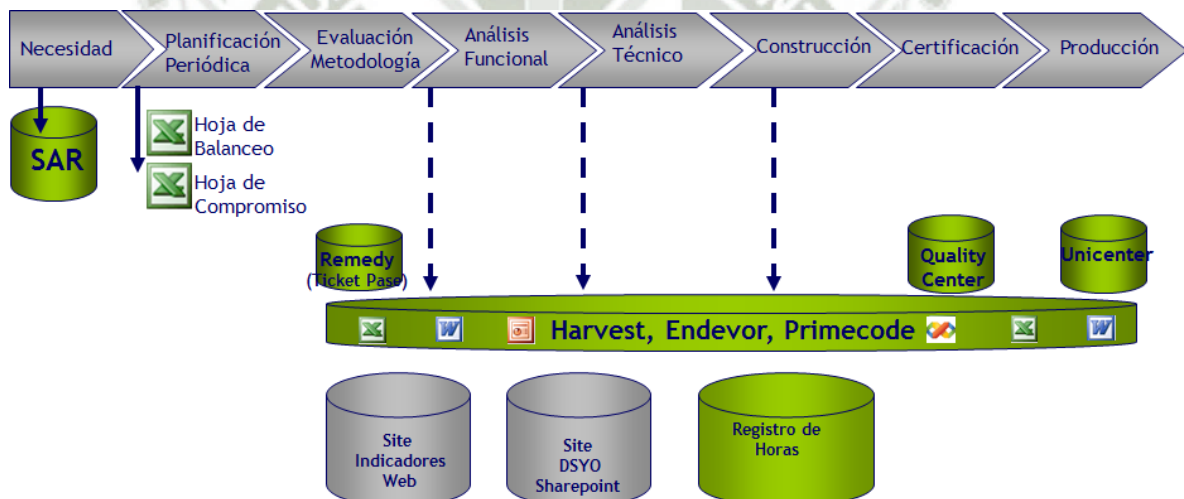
Necesidad

Planificación Periódica

Evaluación Metodología

Análisis Funcional

Análisis Técnico

Construcción

Certificación

Producción

SAR

Hoja de Balanceo

Hoja de Compromiso

Remedy (Ticket Pase)

Quality Center

Unicenter

Harvest, Endevor, Primecode

Site Indicadores Web

Site DSYO Sharepoint

Registro de Horas